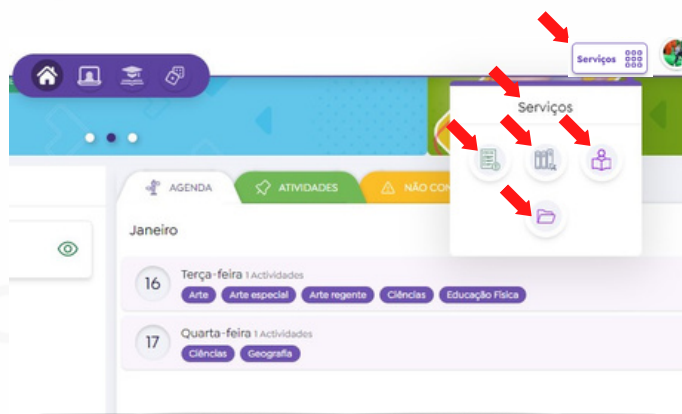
Serviços

Serviços

AGENDA

ATIVIDADES

NÃO CON

Janeiro

16 Terça-feira 1 Actividades

Arte

Arte especial

Arte regente

Ciências

Educação Física

17 Quarta-feira 1 Actividades

Ciências

Geografia